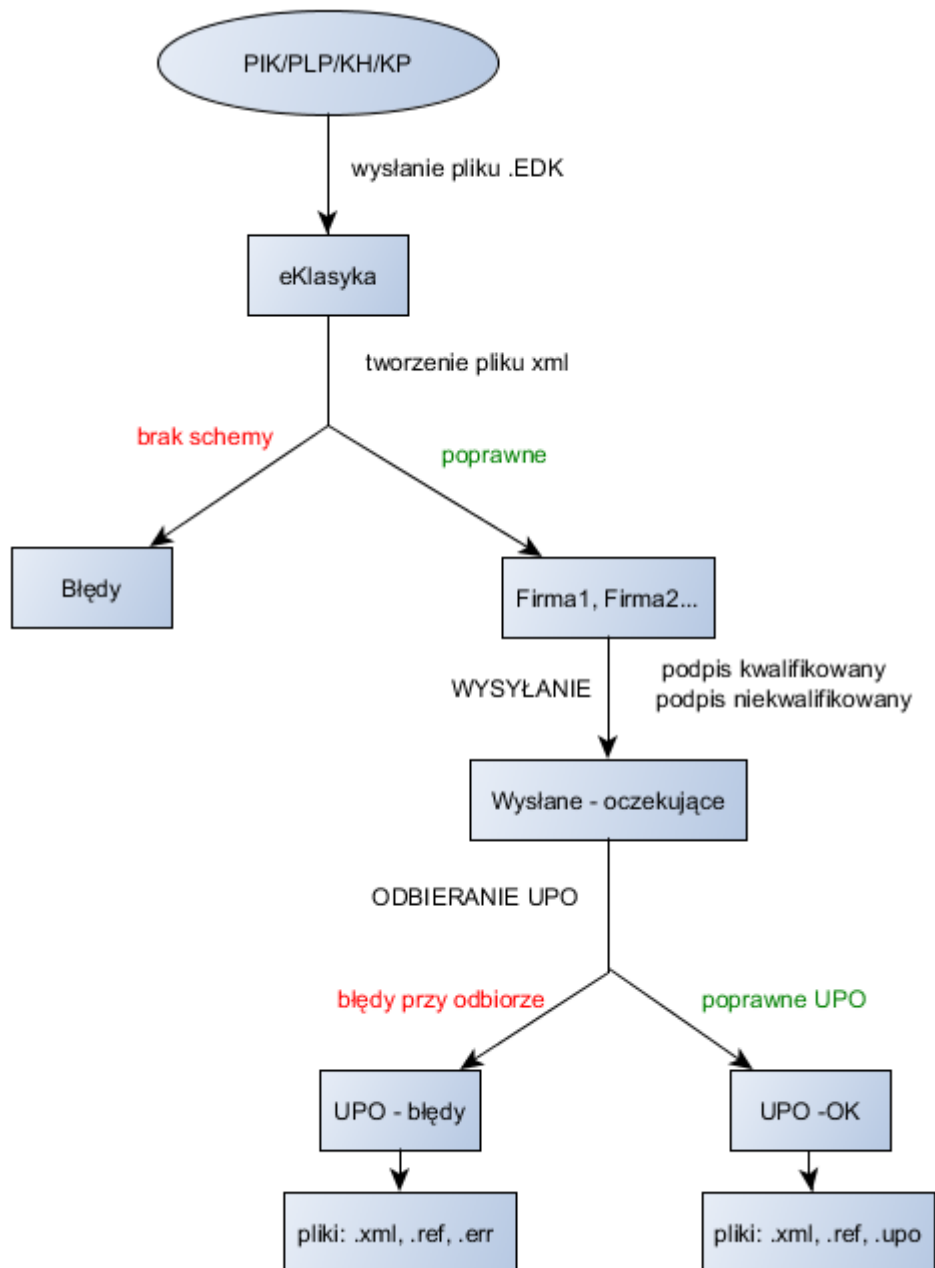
PIK/PLP/KH/KP

wysłanie pliku .EDK

eKlasyka

tworzenie pliku xml

brak schemy

poprawne

Błędy

Firma1, Firma2...

WYSYŁANIE

podpis kwalifikowany
podpis niekwalifikowany

Wysłane - oczekujące

ODBIERANIE UPO

błędy przy odbiorze

poprawne UPO

UPO - błędy

UPO -OK

pliki: .xml, .ref, .err

pliki: .xml, .ref, .upo